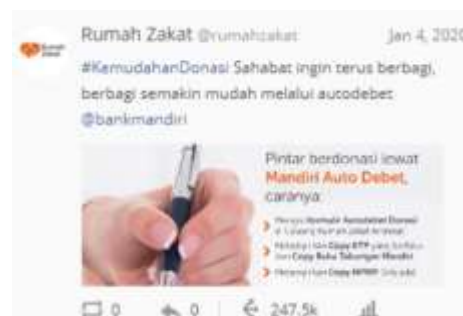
Rumah Zakat @rumahzakat Jan 4, 2020

#KemudahanDonasi Sahabat ingin terus berbagi, berbagi semakin mudah melalui autodebet @bankmandiri

Pintar berdonasi lewat Mandiri Auto Debet, caranya:

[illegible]

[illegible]

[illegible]

0 0 247.5k